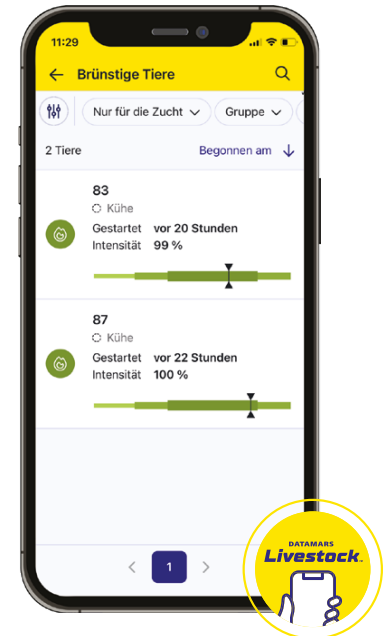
11:29

Brünstige Tiere

Nur für die Zucht

Gruppe

2 Tiere

Begonnen am

83

Kühe

Gestartet vor 20 Stunden

Intensität 99 %

87

Kühe

Gestartet vor 22 Stunden

Intensität 100 %

1

DATAMARS

Livestock